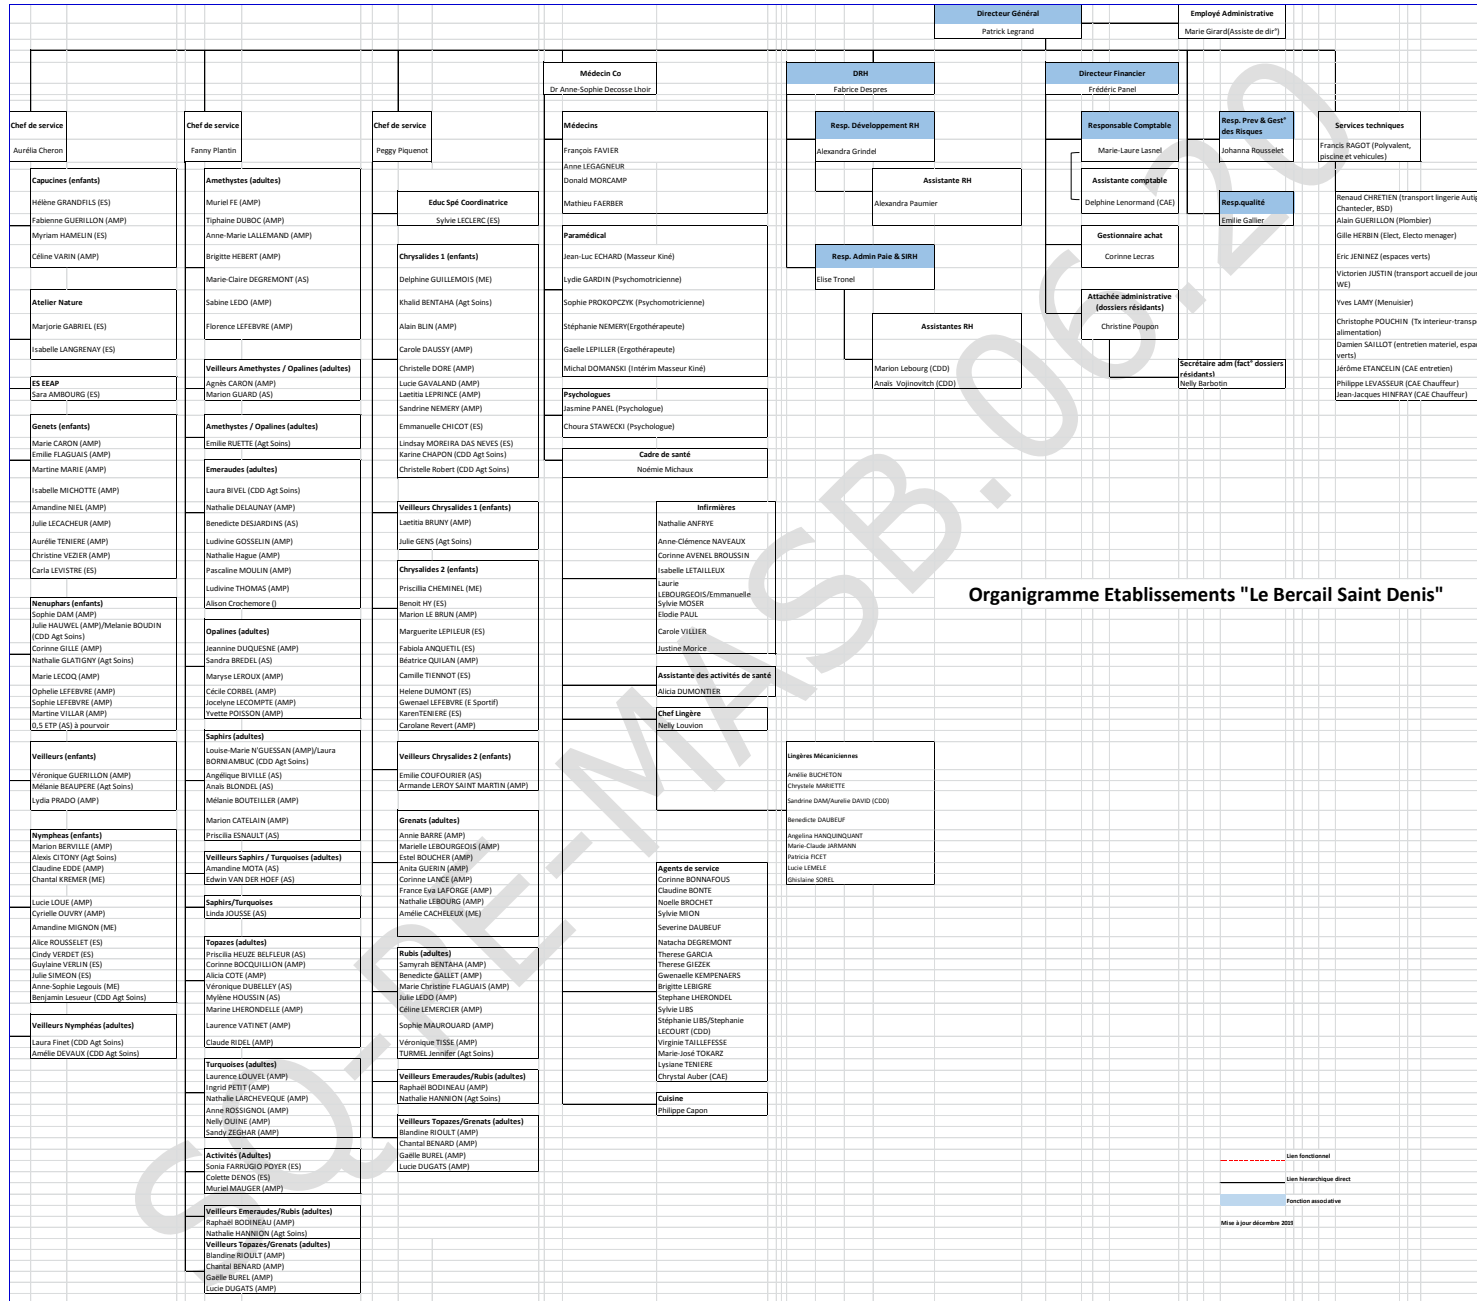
Directeur Général
Patrick Legrand

Employé Administrative
Marie Girard(Assiste de dir°)

Médecin Co
Dr Anne-Sophie Decosse Lhoir

DRH
Fabrice Despres

Directeur Financier
Frédéric Panel

Chef de service
Aurélia Cheron

Chef de service
Fanny Plantin

Chef de service
Peggy Piquenot

Médecins
François FAVIER
Anne LEGAGNEUR
Donald MORCAMP
Mathieu FAERBER

Resp. Développement RH
Alexandra Grindel

Responsable Comptable
Marie-Laure Lasnel

Resp. Prev & Gest° des Risques
Johanna Rousselet

Services techniques
Francis RAGOT (Polyvalent, piscine et vehicules)
Renaud CHRETIEN (transport lingerie Autig Chantecler, BSD)
Alain GUERILLON (Plombier)
Gille HERBIN (Elect, Electo menager)
Eric JENINEZ (espaces verts)
Victorien JUSTIN (transport accueil de jour WE)
Yves LAMY (Menuisier)
Christophe POUCHIN (Tx interieur-transp alimentation)
Damien SAILLOT (entretien materiel, espa verts)
Jérôme ETANCELIN (CAE entretien)
Philippe LEVASSEUR (CAE Chauffeur)
Jean-Jacques HINFRAY (CAE Chauffeur)

Capucines (enfants)
Hélène GRANDFILS (ES)
Fabienne GUERILLON (AMP)
Myriam HAMELIN (ES)
Céline VARIN (AMP)

Atelier Nature
Marjorie GABRIEL (ES)
Isabelle LANGRENAY (ES)

ES EEAP
Sara AMBOURG (ES)

Genets (enfants)
Marie CARON (AMP)
Emilie FLAGUAIS (AMP)
Martine MARIE (AMP)
Isabelle MICHOTTE (AMP)
Amandine NIEL (AMP)
Julie LECACHEUR (AMP)
Aurélie TENIERE (AMP)
Christine VEZIER (AMP)
Carla LEVISTRE (ES)

Nenuphars (enfants)
Sophie DAM (AMP)
Julie HAUWEL (AMP)/Melanie BOUDIN (CDD Agt Soins)
Corinne GILLE (AMP)
Nathalie GLATIGNY (Agt Soins)
Marie LECOQ (AMP)
Ophelie LEFEBVRE (AMP)
Sophie LEFEBVRE (AMP)
Martine VILLAR (AMP)
0,5 ETP (AS) à pourvoir

Veilleurs (enfants)
Véronique GUERILLON (AMP)
Mélanie BEAUPERE (Agt Soins)
Lydia PRADO (AMP)

Nympheas (enfants)
Marion BERVILLE (AMP)
Alexis CITONY (Agt Soins)
Claudine EDDE (AMP)
Chantal KREMER (ME)
Lucie LOUE (AMP)
Cyrielle OUVRY (AMP)
Amandine MIGNON (ME)
Alice ROUSSELET (ES)
Cindy VERDET (ES)
Guylaine VERLIN (ES)
Julie SIMEON (ES)
Anne-Sophie Legouis (ME)
Benjamin Lesueur (CDD Agt Soins)

Veilleurs Nymphéas (adultes)
Laura Finet (CDD Agt Soins)
Amélie DEVAUX (CDD Agt Soins)

Amethystes (adultes)
Muriel FE (AMP)
Tiphaine DUBOC (AMP)
Anne-Marie LALLEMAND (AMP)
Brigitte HEBERT (AMP)
Marie-Claire DEGREMONT (AS)
Sabine LEDO (AMP)
Florence LEFEBVRE (AMP)

Veilleurs Amethystes / Opalines (adultes)
Agnès CARON (AMP)
Marion GUARD (AS)

Amethystes / Opalines (adultes)
Emilie RUETTE (Agt Soins)

Emeraudes (adultes)
Laura BIVEL (CDD Agt Soins)
Nathalie DELAUNAY (AMP)
Benedicte DESJARDINS (AS)
Ludivine GOSSELIN (AMP)
Nathalie Hague (AMP)
Pascaline MOULIN (AMP)
Ludivine THOMAS (AMP)
Alison Crochemore ()

Opalines (adultes)
Jeannine DUQUESNE (AMP)
Sandra BREDEL (AS)
Maryse LEROUX (AMP)
Cécile CORBEL (AMP)
Jocelyne LECOMPTE (AMP)
Yvette POISSON (AMP)

Saphirs (adultes)
Louise-Marie N'GUESSAN (AMP)/Laura BORNIAMBUC (CDD Agt Soins)
Angélique BIVILLE (AS)
Anaïs BLONDEL (AS)
Mélanie BOUTEILLER (AMP)
Marion CATELAIN (AMP)
Priscilia ESNAULT (AS)

Veilleurs Saphirs / Turquoises (adultes)
Amandine MOTA (AS)
Edwin VAN DER HOEF (AS)

Saphirs/Turquoises
Linda JOUSSE (AS)

Topazes (adultes)
Priscilia HEUZE BELFLEUR (AS)
Corinne BOCQUILLON (AMP)
Alicia COTE (AMP)
Véronique DUBELLEY (AS)
Mylène HOUSSIN (AS)
Marine LHERONDELLE (AMP)
Laurence VATINET (AMP)
Claude RIDEL (AMP)

Turquoises (adultes)
Laurence LOUVEL (AMP)
Ingrid PETIT (AMP)
Nathalie LARCHEVEQUE (AMP)
Anne ROSSIGNOL (AMP)
Nelly OUINE (AMP)
Sandy ZEGHAR (AMP)

Activités (Adultes)
Sonia FARRUGIO POYER (ES)
Colette DENOS (ES)
Muriel MAUGER (AMP)

Veilleurs Emeraudes/Rubis (adultes)
Raphaël BODINEAU (AMP)
Nathalie HANNION (Agt Soins)
Veilleurs Topazes/Grenats (adultes)
Blandine RIOULT (AMP)
Chantal BENARD (AMP)
Gaëlle BUREL (AMP)
Lucie DUGATS (AMP)

Educ Spé Coordinatrice
Sylvie LECLERC (ES)

Chrysalides 1 (enfants)
Delphine GUILLEMOIS (ME)
Khalid BENTAHA (Agt Soins)
Alain BLIN (AMP)
Carole DAUSSY (AMP)
Christelle DORE (AMP)
Lucie GAVALAND (AMP)
Laetitia LEPRINCE (AMP)
Sandrine NEMERY (AMP)
Emmanuelle CHICOT (ES)
Lindsay MOREIRA DAS NEVES (ES)
Karine CHAPON (CDD Agt Soins)
Christelle Robert (CDD Agt Soins)

Veilleurs Chrysalides 1 (enfants)
Laetitia BRUNY (AMP)
Julie GENS (Agt Soins)

Chrysalides 2 (enfants)
Priscilla CHEMINEL (ME)
Benoit HY (ES)
Marion LE BRUN (AMP)
Marguerite LEPILEUR (ES)
Fabiola ANQUETIL (ES)
Béatrice QUILAN (AMP)
Camille TIENNOT (ES)
Helene DUMONT (ES)
Gwenael LEFEBVRE (E Sportif)
KarenTENIERE (ES)
Carolane Revert (AMP)

Veilleurs Chrysalides 2 (enfants)
Emilie COUFOURIER (AS)
Armande LEROY SAINT MARTIN (AMP)

Grenats (adultes)
Annie BARRE (AMP)
Marielle LEBOURGEOIS (AMP)
Estel BOUCHER (AMP)
Anita GUERIN (AMP)
Corinne LANCE (AMP)
France Eva LAFORGE (AMP)
Nathalie LEBOURG (AMP)
Amélie CACHELEUX (ME)

Rubis (adultes)
Samyrah BENTAHA (AMP)
Benedicte GALLET (AMP)
Marie Christine FLAGUAIS (AMP)
Julie LEDO (AMP)
Céline LEMERCIER (AMP)
Sophie MAUROUARD (AMP)
Véronique TISSE (AMP)
TURMEL Jennifer (Agt Soins)

Veilleurs Emeraudes/Rubis (adultes)
Raphaël BODINEAU (AMP)
Nathalie HANNION (Agt Soins)

Veilleurs Topazes/Grenats (adultes)
Blandine RIOULT (AMP)
Chantal BENARD (AMP)
Gaëlle BUREL (AMP)
Lucie DUGATS (AMP)

Paramédical
Jean-Luc ECHARD (Masseur Kiné)
Lydie GARDIN (Psychomotricienne)
Sophie PROKOPCZYK (Psychomotricienne)
Stéphanie NEMERY(Ergothérapeute)
Gaelle LEPILLER (Ergothérapeute)
Michal DOMANSKI (Intérim Masseur Kiné)

Psychologues
Jasmine PANEL (Psychologue)
Choura STAWECKI (Psychologue)

Cadre de santé
Noémie Michaux

Infirmières
Nathalie ANFRYE
Anne-Clémence NAVEAUX
Corinne AVENEL BROUSSIN
Isabelle LETAILLEUX
Laurie LEBOURGEOIS/Emmanuelle
Sylvie MOSER
Elodie PAUL
Carole VILLIER
Justine Morice

Assistante des activités de santé
Alicia DUMONTIER

Chef Lingère
Nelly Louvion

Agents de service
Claire BONNAFOUS
Claudine BONTE
Noelle BROCHET
Sylvie MION
Severine DAUBEUF
Natacha DEGREMONT
Therese GARCIA
Therese GIEZEK
Gwenaelle KEMPENAERS
Brigitte LEBIGRE
Stephane LHERONDEL
Sylvie LIBS
Stéphanie LIBS/Stephanie LECOURT (CDD)
Virginie TAILLEFESSE
Marie-José TOKARZ
Lysiane TENIERE
Chrystal Auber (CAE)

Cuisine
Philippe Capon

Lingères Mécaniciennes
Amélie BUCHETON
Chrystele MARIETTE
Sandrine DAM/Aurelie DAVID (CDD)
Benedicte DAUBEUF
Angelina HANQUINQUANT
Marie-Claude JARMANN
Patricia FICET
Lucie LEMELE
Ghislaine SOREL

Assistante RH
Alexandra Paumier

Resp. Admin Paie & SIRH
Elise Tronel

Assistantes RH
Marion Lebourg (CDD)
Anaïs Vojinovitch (CDD)

Assistante comptable
Delphine Lenormand (CAE)

Gestionnaire achat
Corinne Lecras

Attachée administrative (dossiers résidants)
Christine Poupon

Secrétaire adm (fact° dossiers résidants)
Nelly Barbotin

Resp.qualité
Emilie Gallier

Organigramme Etablissements "Le Bercail Saint Denis"

Lien fonctionnel
Lien hierarchique direct
Fonction associative
Mise à jour décembre 2015

CQ-DE-MASB.06.20